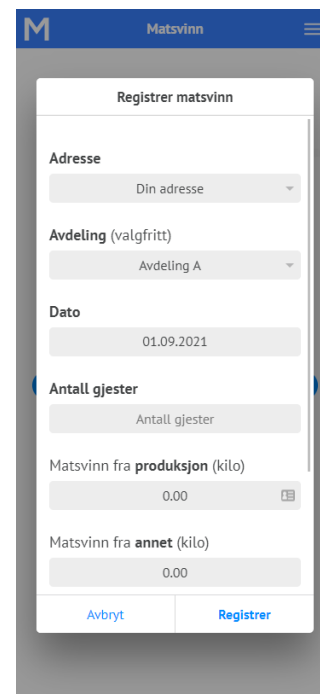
M

Matsvinn

Registrer matsvinn

Adresse

Din adresse

Avdeling (valgfritt)

Avdeling A

Dato

01.09.2021

Antall gjester

Antall gjester

Matsvinn fra produksjon (kilo)

0.00

Matsvinn fra annet (kilo)

0.00

Avbryt

Registrer